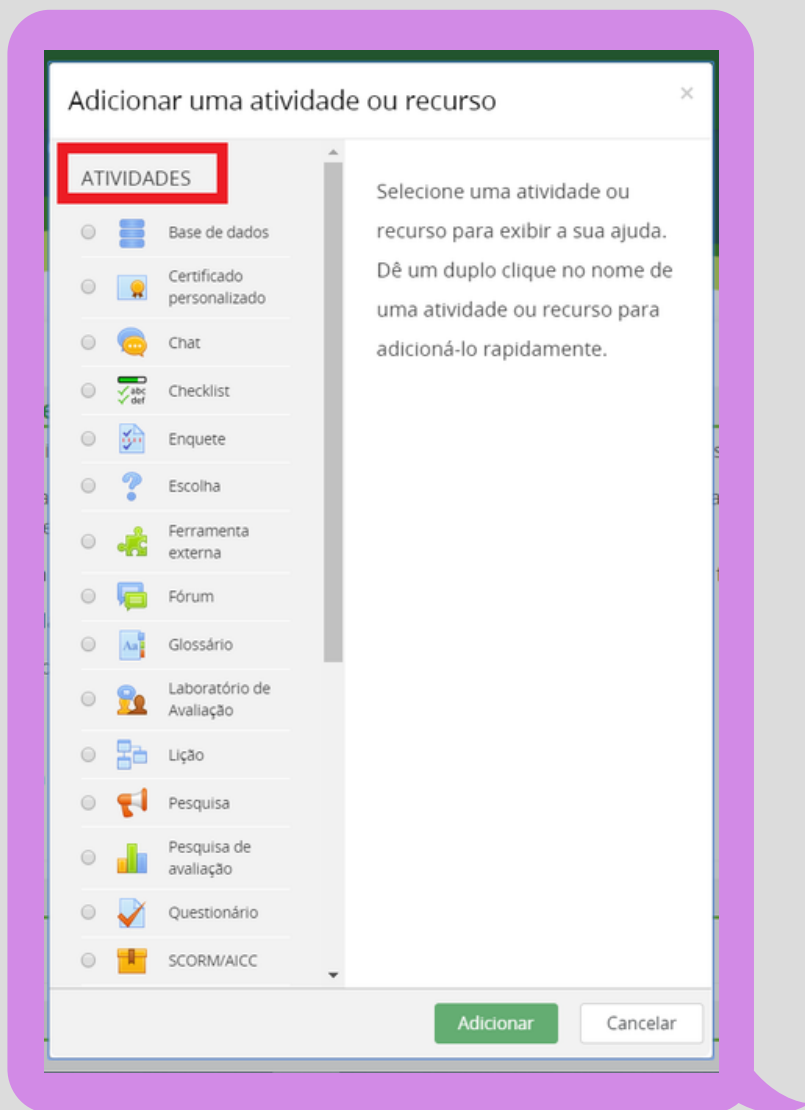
Adicionar uma atividade ou recurso

×

ATIVIDADES

Base de dados

Certificado personalizado

Chat

Checklist

Enquete

Escolha

Ferramenta externa

Fórum

Glossário

Laboratório de Avaliação

Lição

Pesquisa

Pesquisa de avaliação

Questionário

SCORM/AICC

Selecione uma atividade ou recurso para exibir a sua ajuda. Dê um duplo clique no nome de uma atividade ou recurso para adicioná-lo rapidamente.

Adicionar

Cancelar